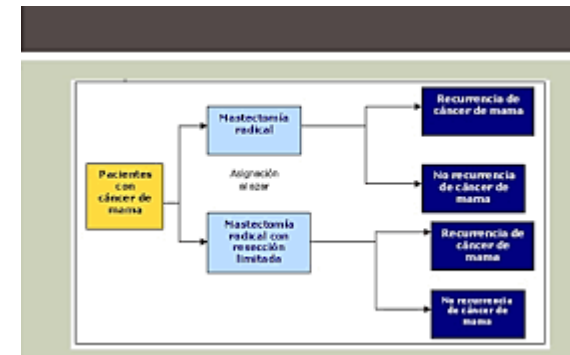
Pacientes con cáncer de mama

Mastectomía radical

Asignación al azar

Mastectomía radical con resección limitada

Recurrencia de cáncer de mama

No recurrencia de cáncer de mama

Recurrencia de cáncer de mama

No recurrencia de cáncer de mama